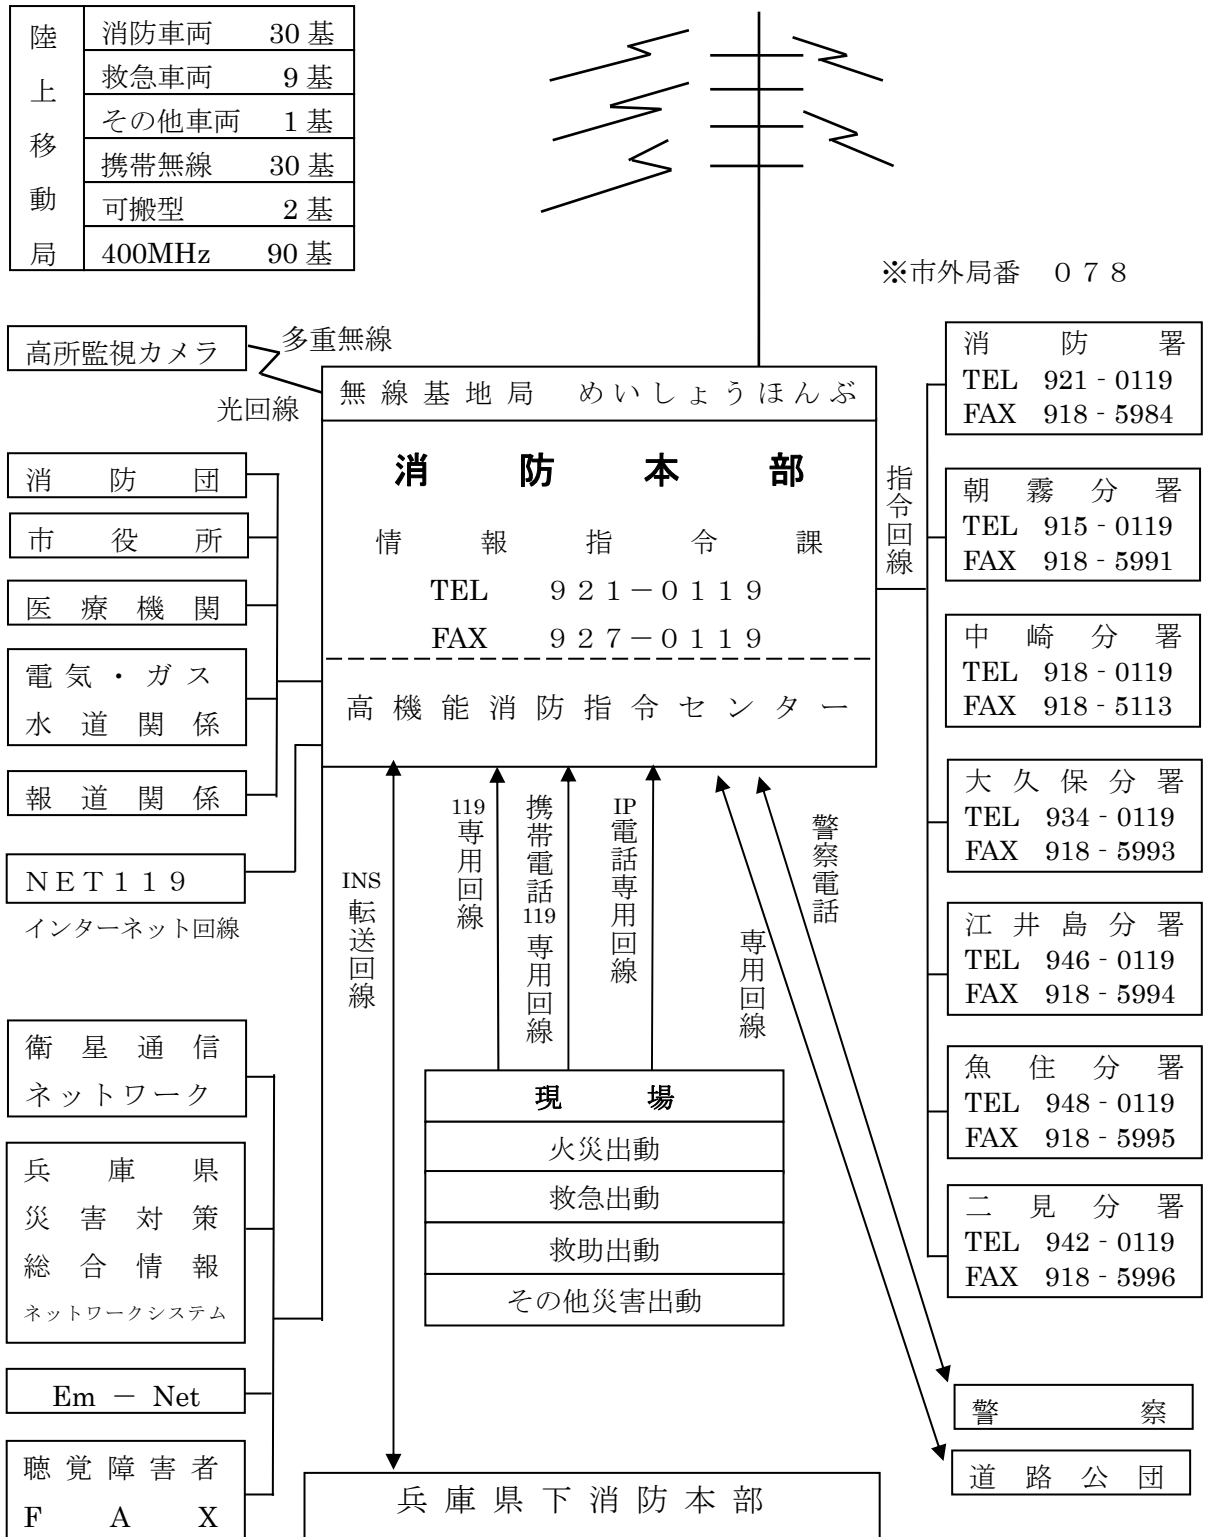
| 陸上移動局 | 消防車両 | 30 基 |
|---|---|---|
| | 救急車両 | 9 基 |
| | その他車両 | 1 基 |
| | 携帯無線 | 30 基 |
| | 可搬型 | 2 基 |
| | 400MHz | 90 基 |

※市外局番　０７８

高所監視カメラ

多重無線

光回線

無 線 基 地 局　めいしょうほんぶ

消　防　本　部

情　報　指　令　課

TEL　９２１－０１１９

FAX　９２７－０１１９

高 機 能 消 防 指 令 センター

消　防　団

市　役　所

医　療　機　関

電 気 ・ ガ ス
水 道 関 係

報　道　関　係

ＮＥＴ１１９

インターネット回線

衛 星 通 信
ネットワーク

兵　庫　県
災 害 対 策
総 合 情 報
ネットワークシステム

Em － Net

聴 覚 障 害 者
F　A　X

INS 転送回線

119 専用回線

携帯電話 119 専用回線

IP 電話専用回線

専用回線

警察電話

指令回線

現　場

火災出動

救急出動

救助出動

その他災害出動

兵 庫 県 下 消 防 本 部

消　防　署
TEL　921 - 0119
FAX　918 - 5984

朝　霧　分　署
TEL　915 - 0119
FAX　918 - 5991

中　崎　分　署
TEL　918 - 0119
FAX　918 - 5113

大 久 保 分 署
TEL　934 - 0119
FAX　918 - 5993

江 井 島 分 署
TEL　946 - 0119
FAX　918 - 5994

魚　住　分　署
TEL　948 - 0119
FAX　918 - 5995

二　見　分　署
TEL　942 - 0119
FAX　918 - 5996

警　察

道　路　公　団